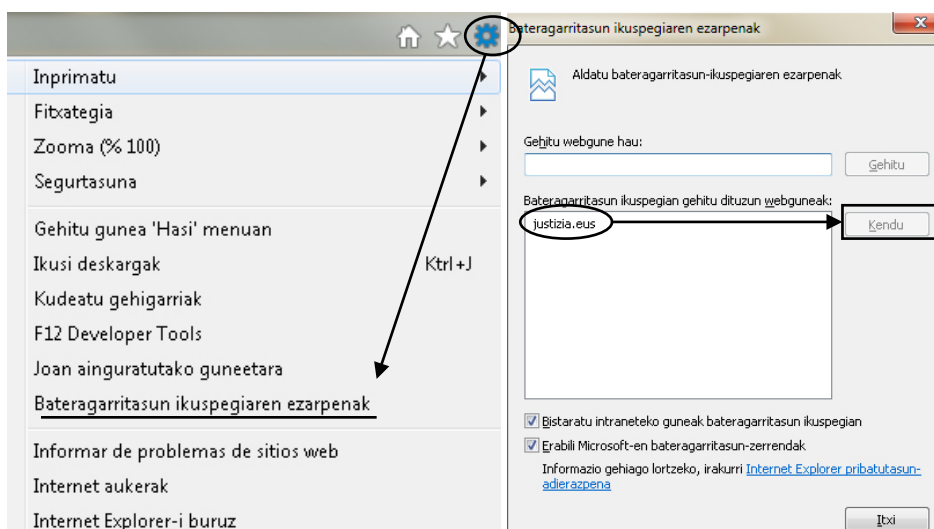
Inprimatu
Fitxategia
Zooma (% 100)
Segurtasuna
Gehitu gunea 'Hasi' menuan
Ikusi deskargak Ktrl+J
Kudeatu gehigarriak
F12 Developer Tools
Joan ainguratutako guneetara
Bateragarritasun ikuspegiaren ezarpenak
Informar de problemas de sitios web
Internet aukerak
Internet Explorer-i buruz

Bateragarritasun ikuspegiaren ezarpenak
Aldatu bateragarritasun-ikuspegiaren ezarpenak
Gehitu webgune hau:
Gehitu
Bateragarritasun ikuspegian gehitu dituzun webguneak:
justizia.eus
Kendu
Bistaratu intraneteko guneak bateragarritasun ikuspegian
Erabili Microsoft-en bateragarritasun-zerrendak
Informazio gehiago lortzeko, irakurri Internet Explorer pribatutasun-adierazpena
Itxi